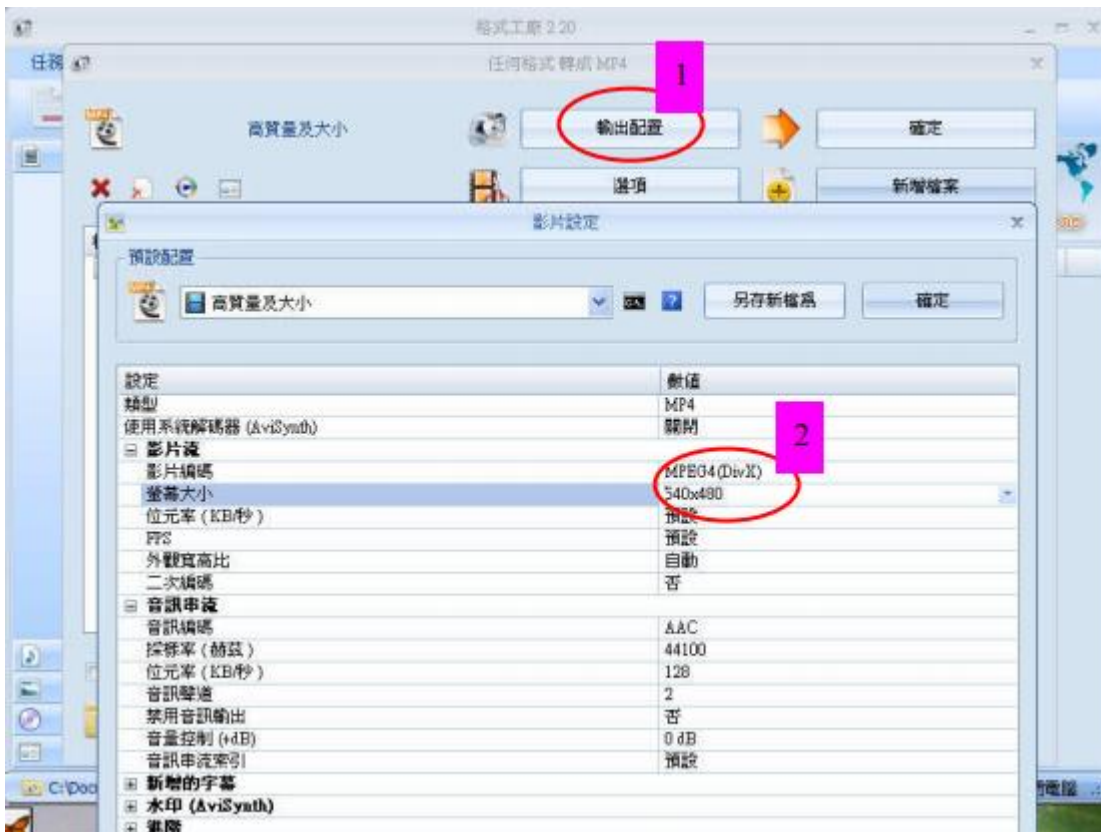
格式工廠 2.20

任務

任何格式 轉成 MP4

1

高質量及大小

輸出配置

確定

選項

新增檔案

影片設定

預設配置

高質量及大小

另存新檔為

確定

| 設定 | 數值 |
|---|---|
| 類型 | MP4 |
| 使用系統解碼器 (AviSynth) | 關閉 |
| ⊟ 影片流 | |
| 影片編碼 | MPEG4(DivX) |
| 螢幕大小 | 640x480 |
| 位元率 (KB/秒) | 預設 |
| FPS | 預設 |
| 外觀寬高比 | 自動 |
| 二次編碼 | 否 |
| ⊟ 音訊串流 | |
| 音訊編碼 | AAC |
| 採樣率 (赫茲) | 44100 |
| 位元率 (KB/秒) | 128 |
| 音訊聲道 | 2 |
| 禁用音訊輸出 | 否 |
| 音量控制 (+dB) | 0 dB |
| 音訊串流索引 | 預設 |
| ⊞ 新增的字幕 | |
| ⊞ 水印 (AviSynth) | |
| ⊞ 進階 | |

2

C:\Doc

電腦